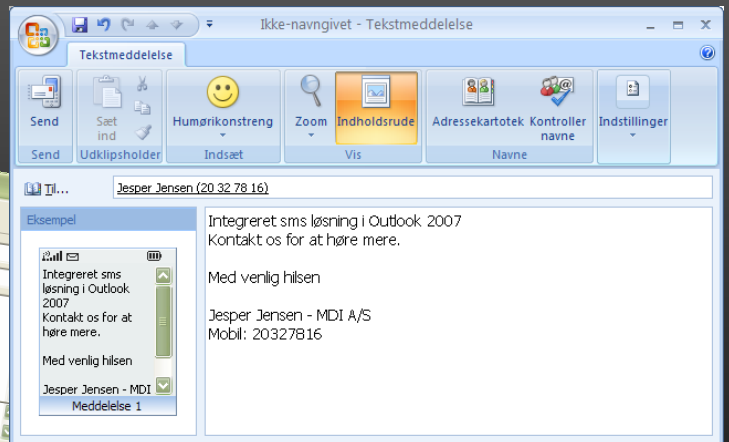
Ikke-navngivet - Tekstmeddelelse

Tekstmeddelelse

Send
Send

Sæt ind
Udklipsholder

Humørikonstreng
Indsæt

Zoom
Indholdsrude
Vis

Adressekartotek
Kontroller navne
Navne

Indstillinger

Til...
Jesper Jensen (20 32 78 16)

Eksempel

Integreret sms løsning i Outlook 2007
Kontakt os for at høre mere.

Med venlig hilsen

Jesper Jensen - MDI

Meddelelse 1

Integreret sms løsning i Outlook 2007
Kontakt os for at høre mere.

Med venlig hilsen

Jesper Jensen - MDI A/S
Mobil: 20327816